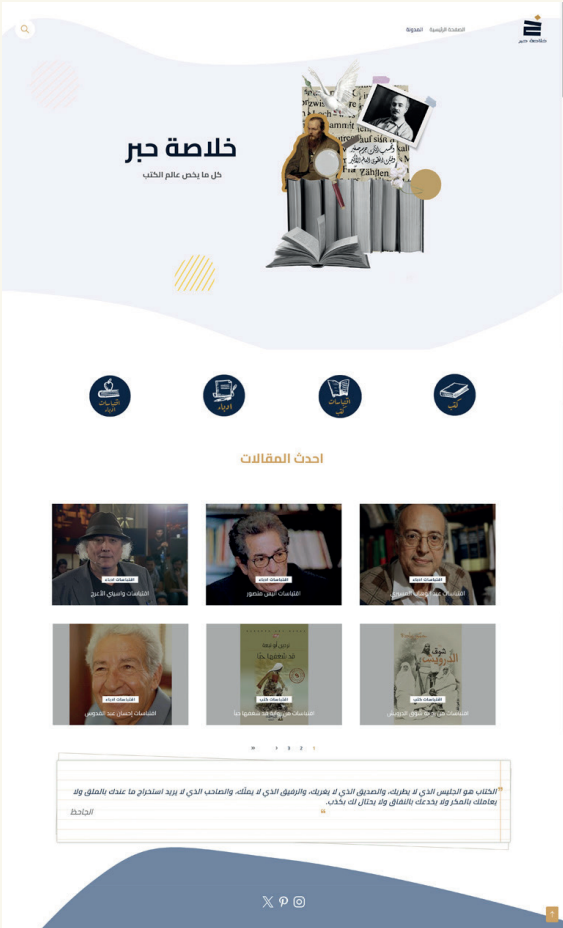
خلاصة حبر

الصفحة الرئيسية المدونة

خلاصة حبر

كل ما يخص عالم الكتب

كتب

اقتباسات كتب

أدباء

اقتباسات أدباء

احدث المقالات

اقتباسات أدباء
اقتباسات عبد الوهاب المسيري

اقتباسات أدباء
اقتباسات أنيس منصور

اقتباسات أدباء
اقتباسات واسيني الأعرج

اقتباسات كتب
اقتباسات من رواية شوق الدرويش

اقتباسات كتب
اقتباسات من رواية قد شغفها حبا

اقتباسات أدباء
اقتباسات إحسان عبد القدوس

1 2 3 »

"الكتاب هو الجليس الذي لا يطريك، والصديق الذي لا يغريك، والرفيق الذي لا يملّك، والصاحب الذي لا يريد استخراج ما عندك بالملق ولا يعاملك بالمكر ولا يخدعك بالنفاق ولا يحتال لك بكذب."

الجاحظ